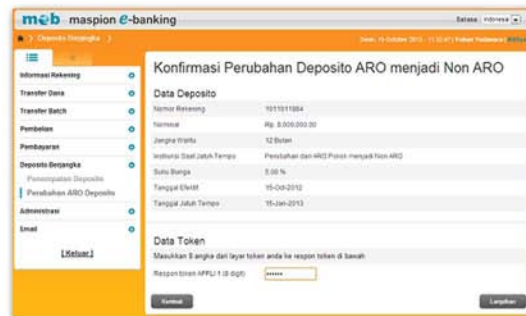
m@b maspion e-banking

Bahasa Indonesia

Deposito Berjangka

Senin, 15 Oktober 2012 - 11:32:47 | Keluar Sekarang | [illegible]

Informasi Rekening
Transfer Dana
Transfer Batch
Pembelian
Pembayaran
Deposito Berjangka
Penempatan Deposito
Perubahan ARO Deposito
Administrasi
Email
[ Keluar ]

Konfirmasi Perubahan Deposito ARO menjadi Non ARO

Data Deposito

| Nomor Rekening | 1011011884 |
|---|---|
| Nominal | Rp. 8.000.000,00 |
| Jangka Waktu | 12 Bulan |
| Instruksi Saat Jatuh Tempo | Perubahan dari ARO Pokok menjadi Non ARO |
| Suku Bunga | 5.00 % |
| Tanggal Efektif | 15-Oct-2012 |
| Tanggal Jatuh Tempo | 15-Jan-2013 |

Data Token

Masukkan 8 angka dari layar token anda ke respon token di bawah

Respon token APPLI 1 (8 digit) ••••••

Kembali

Lanjutkan